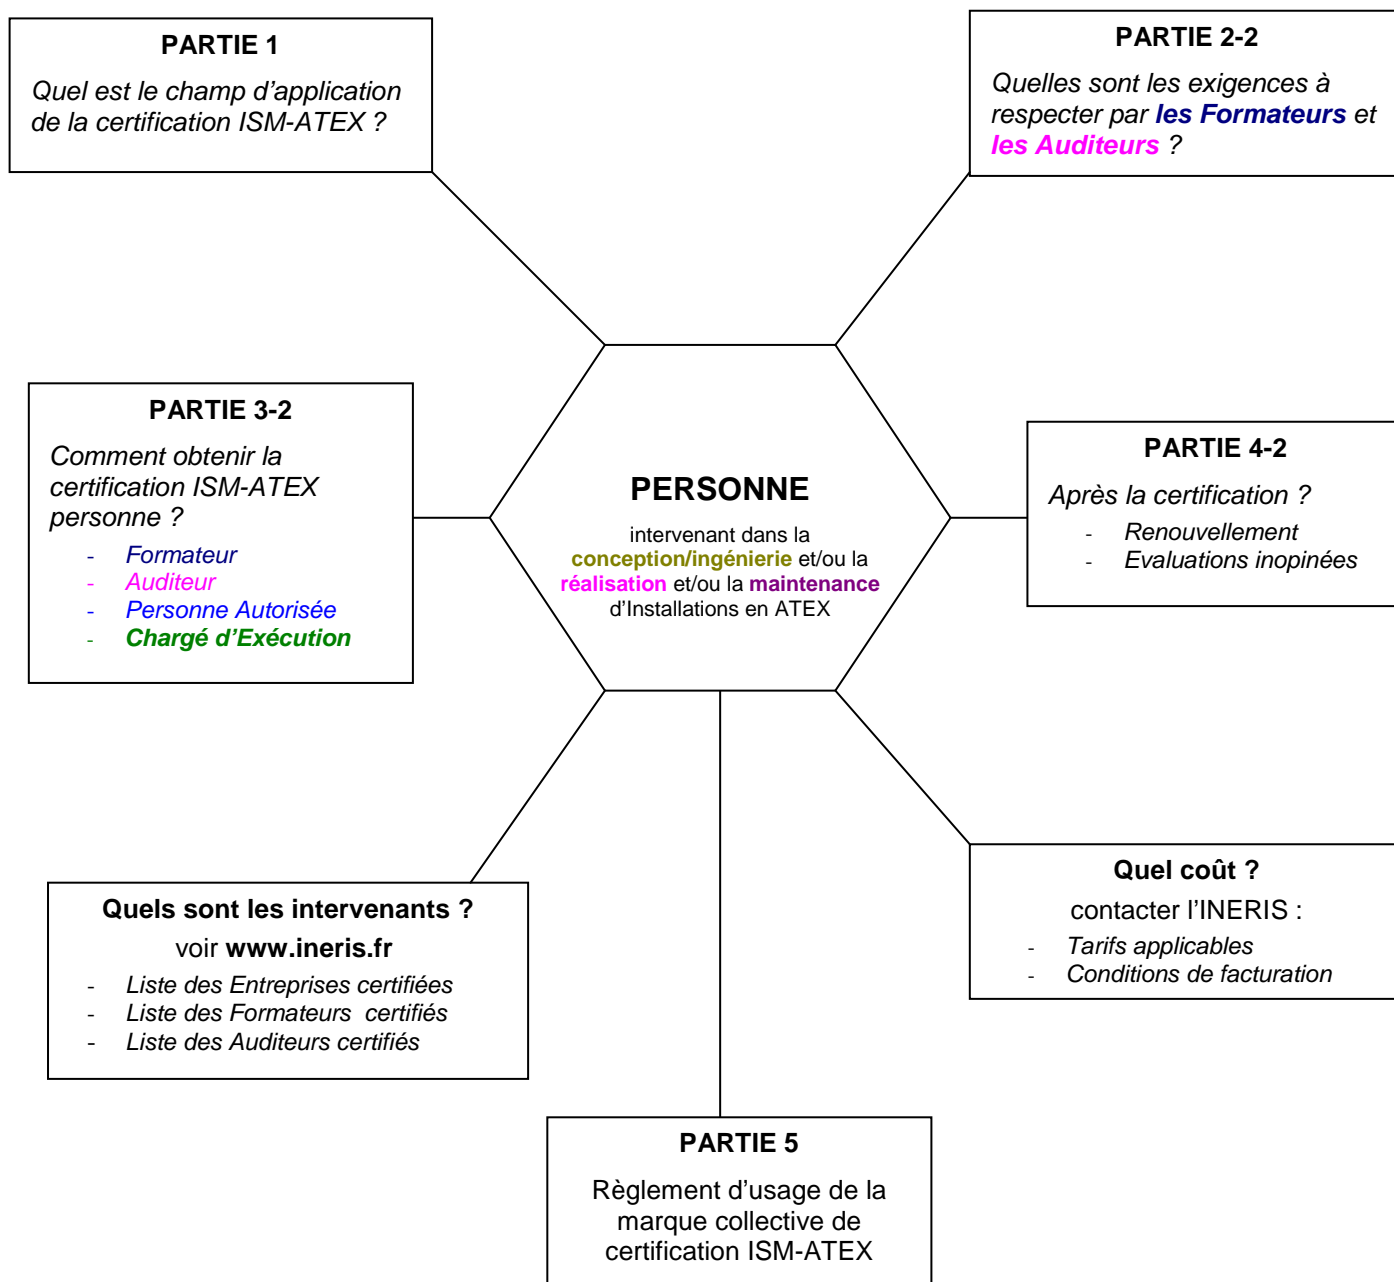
PARTIE 1

Quel est le champ d'application de la certification ISM-ATEX ?

PARTIE 2-2

Quelles sont les exigences à respecter par les Formateurs et les Auditeurs ?

PARTIE 3-2

Comment obtenir la certification ISM-ATEX personne ?

- Formateur
- Auditeur
- Personne Autorisée
- Chargé d'Exécution

PERSONNE

intervenant dans la conception/ingénierie et/ou la réalisation et/ou la maintenance d'Installations en ATEX

PARTIE 4-2

Après la certification ?

- Renouvellement
- Evaluations inopinées

Quels sont les intervenants ?

voir www.ineris.fr

- Liste des Entreprises certifiées
- Liste des Formateurs certifiés
- Liste des Auditeurs certifiés

Quel coût ?

contacter l'INERIS :

- Tarifs applicables
- Conditions de facturation

PARTIE 5

Règlement d'usage de la marque collective de certification ISM-ATEX